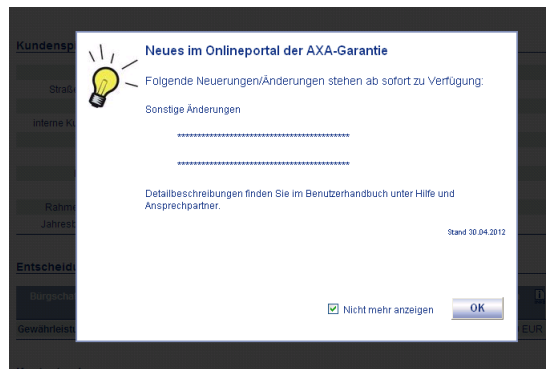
Kundensp

Straß

interne K

Rahm

Jahres

Entscheid

Burgsch

Gewährleist

EUR

Neues im Onlineportal der AXA-Garantie

Folgende Neuerungen/Änderungen stehen ab sofort zu Verfügung:

Sonstige Änderungen

**************************************************

**************************************************

Detailbeschreibungen finden Sie im Benutzerhandbuch unter Hilfe und Ansprechpartner.

Stand 30.04.2012

Nicht mehr anzeigen

OK